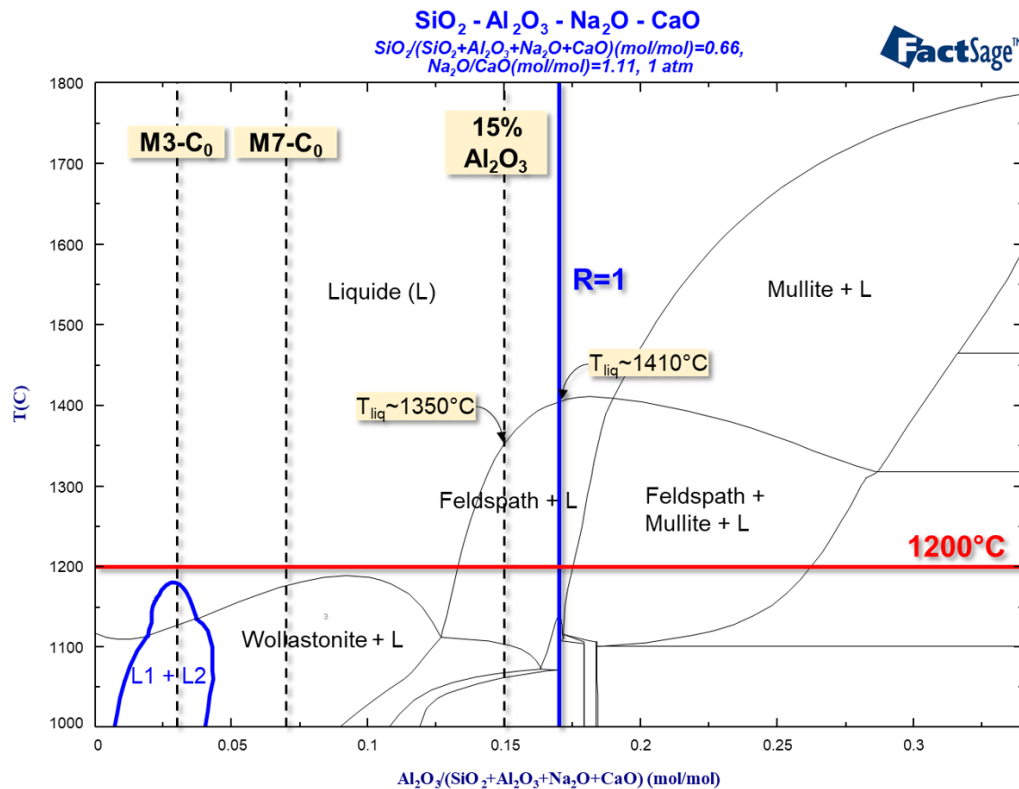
$SiO_2$ - $Al_2O_3$ - $Na_2O$ - CaO

$SiO_2/(SiO_2+Al_2O_3+Na_2O+CaO)$(mol/mol)=0.66, $Na_2O/CaO$(mol/mol)=1.11, 1 atm

FactSage™

M3-$C_0$

M7-$C_0$

15% $Al_2O_3$

R=1

Liquide (L)

Mullite + L

$T_{liq}$~1410°C

$T_{liq}$~1350°C

Feldspath + L

Feldspath + Mullite + L

1200°C

Wollastonite + L

L1 + L2

T(C)

1800

1700

1600

1500

1400

1300

1200

1100

1000

0

0.05

0.1

0.15

0.2

0.25

0.3

$Al_2O_3/(SiO_2+Al_2O_3+Na_2O+CaO)$ (mol/mol)